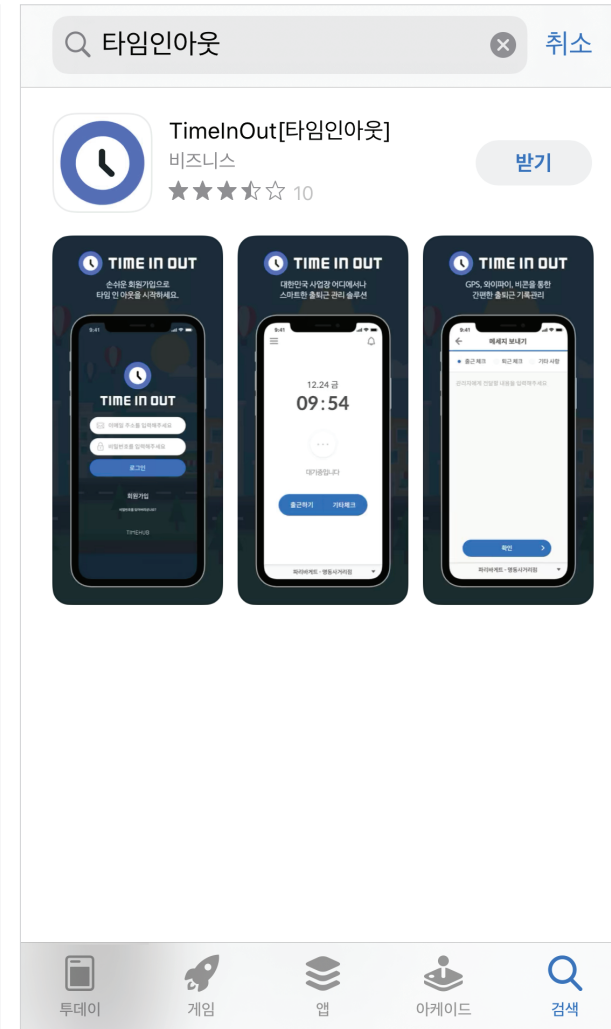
타임인아웃

취소

TimeInOut[타임인아웃]

비즈니스

10

받기

TIME IN OUT

손쉬운 회원가입으로 타임 인 아웃을 시작하세요.

9:41

TIME IN OUT

이메일 주소를 입력해주세요

비밀번호를 입력해주세요

로그인

회원가입

TIMEHUB

TIME IN OUT

대한민국 사업장 어디에서나 스마트한 출퇴근 관리 솔루션

9:41

12.24 금

09:54

대기중입니다

출근하기

기타체크

TIME IN OUT

GPS, 와이파이, 비콘을 통한 간편한 출퇴근 기록관리

9:41

메세지 보내기

출근 체크

퇴근 체크

기타 사항

확인

투데이

게임

앱

아케이드

검색